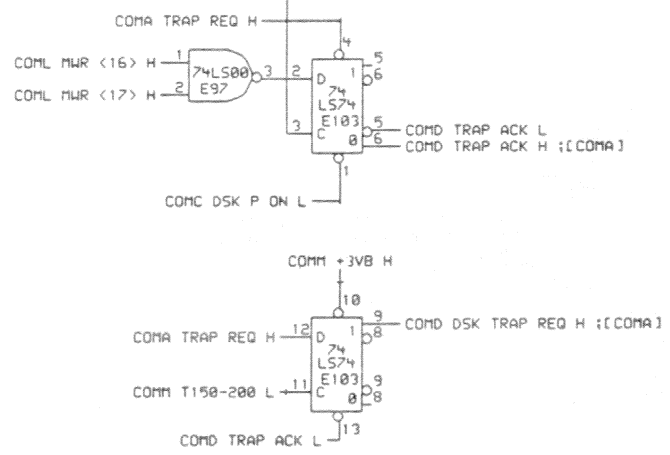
COMA TRAP REQ H

COML MWR <16> H
1
74LS00
2
E97
3
COML MWR <17> H

4
2
D
1
5
6
74
LS74
3
E103
C
0
5
6
COMD TRAP ACK L
COMD TRAP ACK H ;[COMA]
1

COMC DSK P ON L

COMM +3V8 H
10
COMA TRAP REQ H
12
D
1
9
8
COMD DSK TRAP REQ H ;[COMA]
74
LS74
E103
9
8
COMM T150-200 L
11
C
0
COMD TRAP ACK L
13